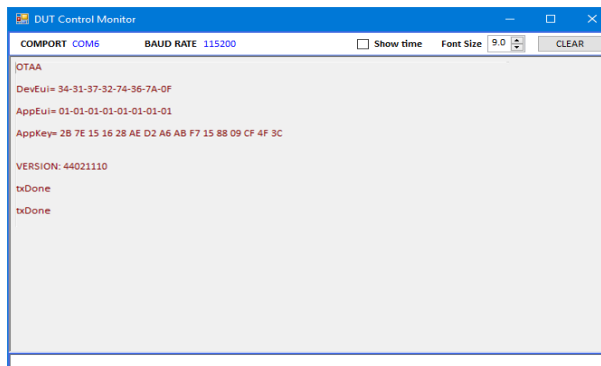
DUT Control Monitor

COMPORT COM6 BAUD RATE 115200 Show time Font Size 9.0 CLEAR

OTAA

DevEui= 34-31-37-32-74-36-7A-0F

AppEui= 01-01-01-01-01-01-01-01

AppKey= 2B 7E 15 16 28 AE D2 A6 AB F7 15 88 09 CF 4F 3C

VERSION: 44021110

txDone

txDone